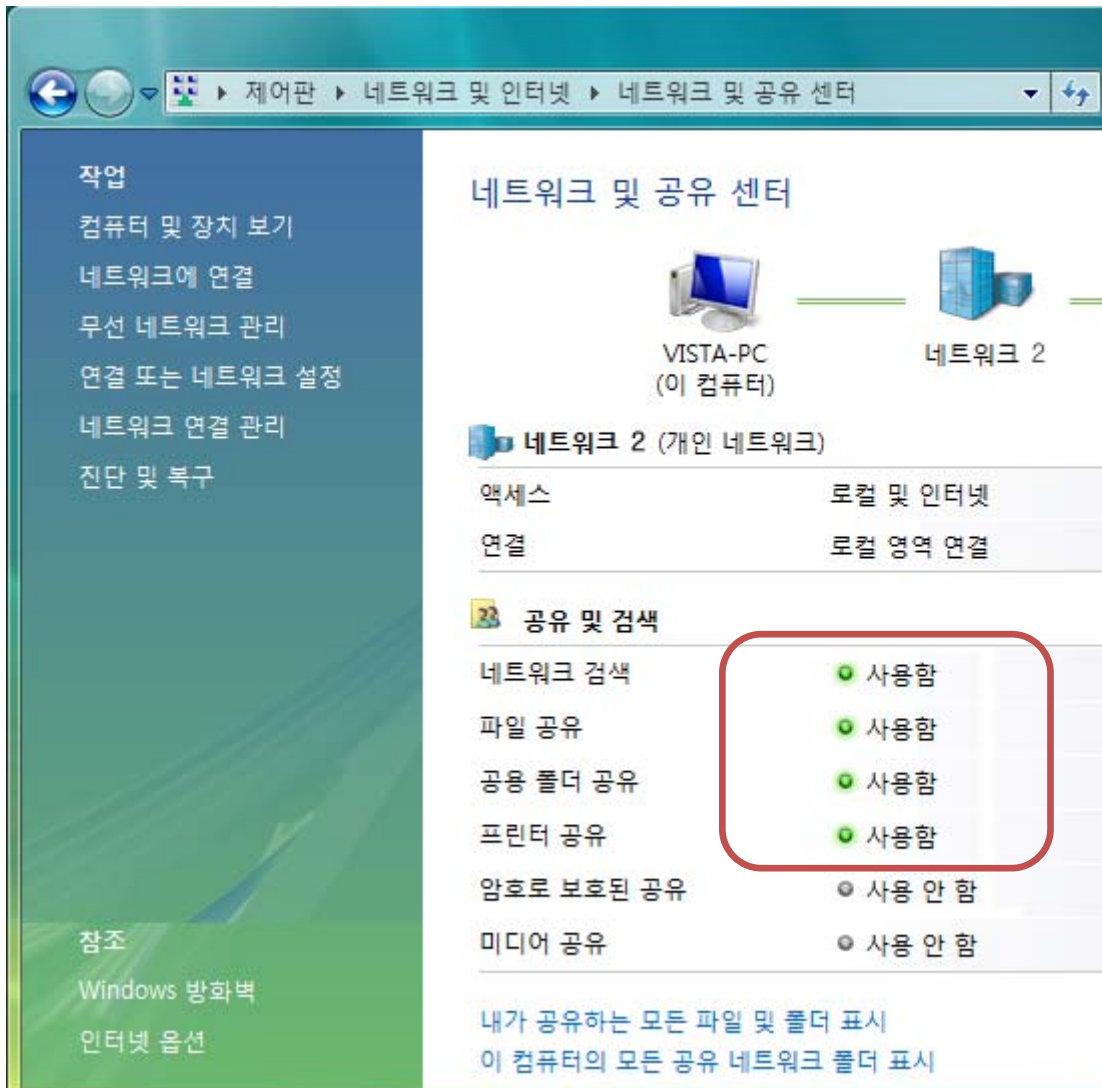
▸ 제어판 ▸ 네트워크 및 인터넷 ▸ 네트워크 및 공유 센터

작업
컴퓨터 및 장치 보기
네트워크에 연결
무선 네트워크 관리
연결 또는 네트워크 설정
네트워크 연결 관리
진단 및 복구

참조
Windows 방화벽
인터넷 옵션

네트워크 및 공유 센터

VISTA-PC
(이 컴퓨터)

네트워크 2

네트워크 2 (개인 네트워크)

| 액세스 | 로컬 및 인터넷 |
|---|---|
| 연결 | 로컬 영역 연결 |

공유 및 검색

| 네트워크 검색 | 사용함 |
|---|---|
| 파일 공유 | 사용함 |
| 공용 폴더 공유 | 사용함 |
| 프린터 공유 | 사용함 |
| 암호로 보호된 공유 | 사용 안 함 |
| 미디어 공유 | 사용 안 함 |

내가 공유하는 모든 파일 및 폴더 표시
이 컴퓨터의 모든 공유 네트워크 폴더 표시